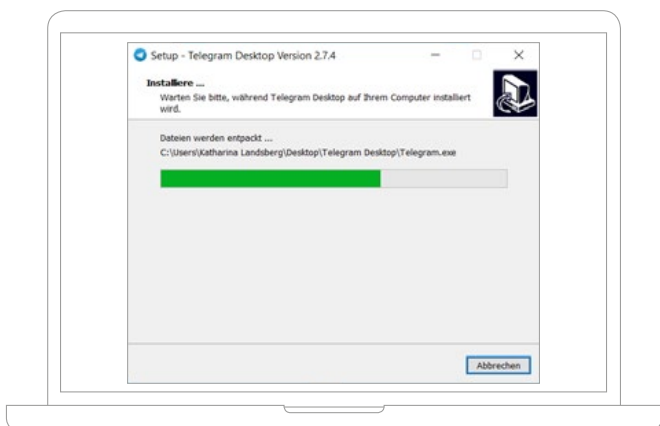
Setup - Telegram Desktop Version 2.7.4

Installiere ...
Warten Sie bitte, während Telegram Desktop auf Ihrem Computer installiert wird.

Dateien werden entpackt ...
C:\Users\Katharina Landsberg\Desktop\Telegram Desktop\Telegram.exe

Abbrechen